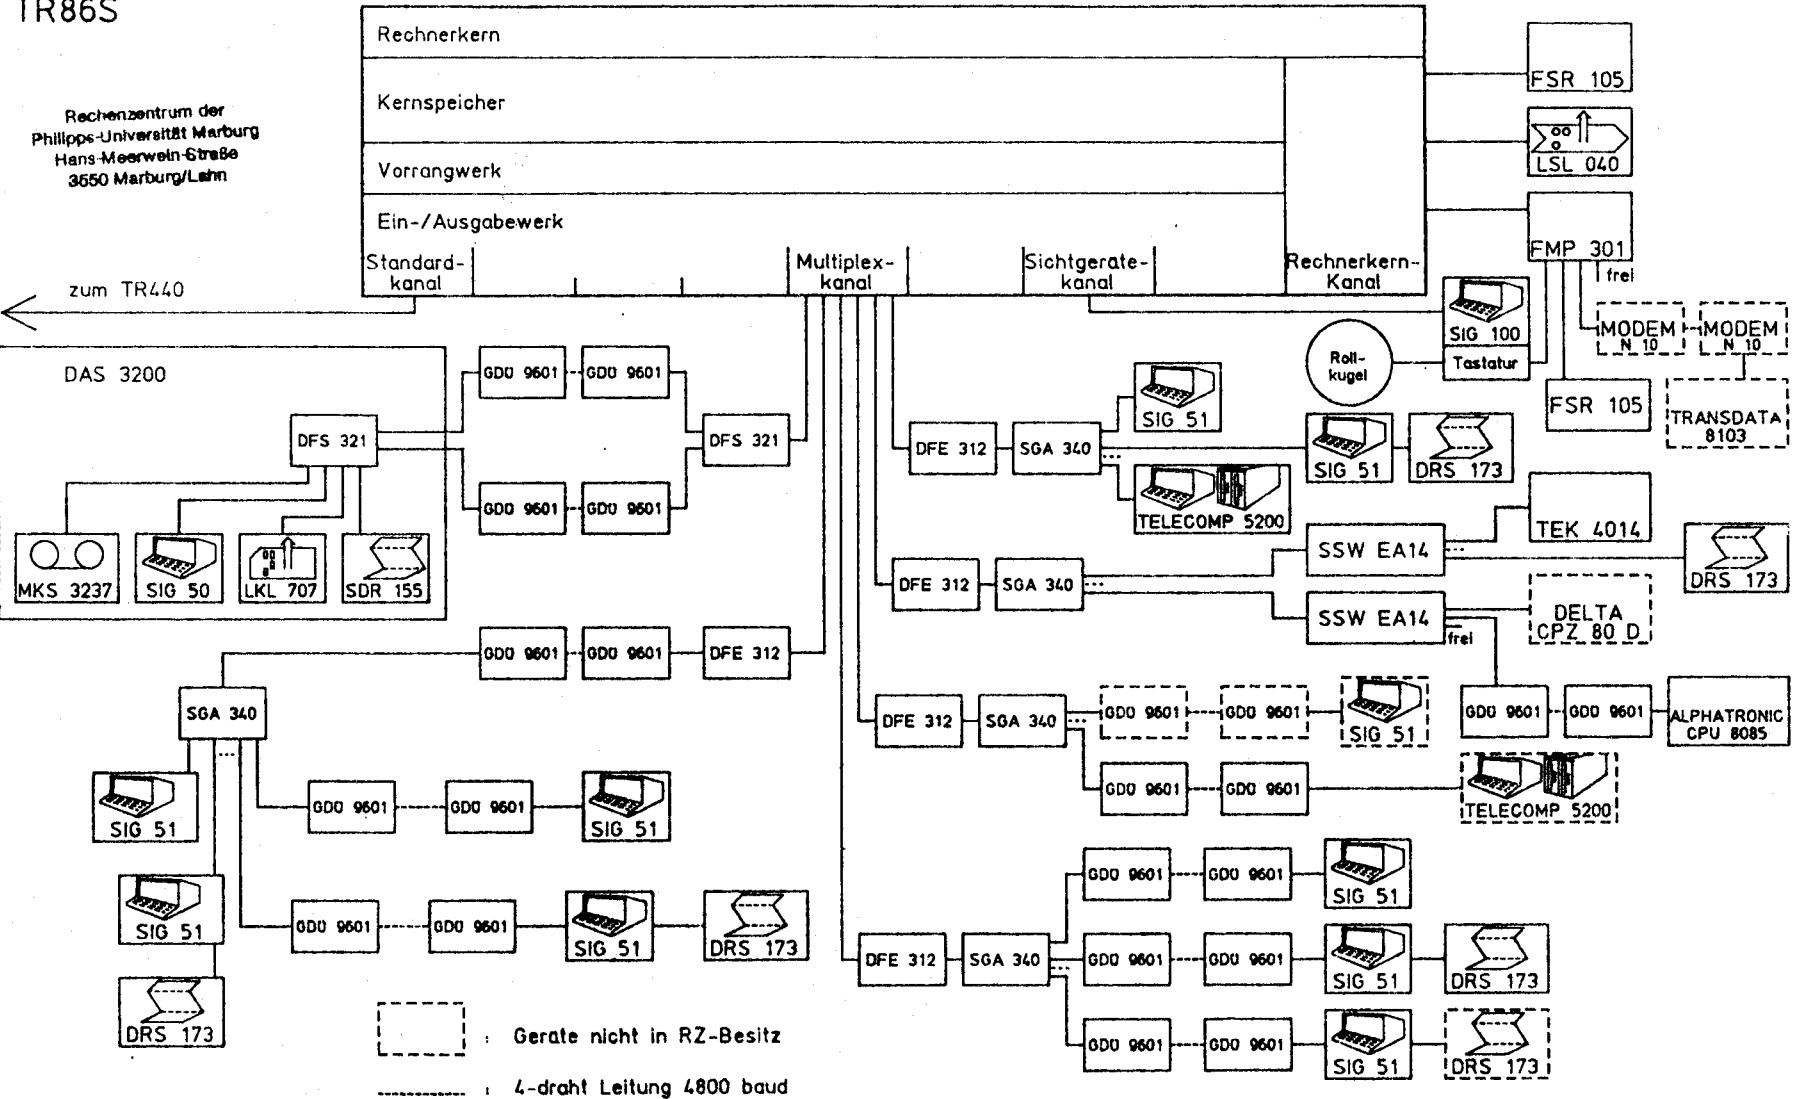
TR86S

Rechenzentrum der Philipps-Universität Marburg Hans-Meerwein-Straße 3550 Marburg/Lahn

Rechnerkern

Kernspeicher

Vorrangwerk

Ein-/Ausgabewerk

Standard-kanal

Multiplex-kanal

Sichtgerate-kanal

Rechnerkern-Kanal

FSR 105

LSL 040

FMP 301

frei

MODEM N 10

MODEM N 10

TRANSDATA 8103

SIG 100

Tastatur

Roll-kugel

FSR 105

zum TR440

DAS 3200

DFS 321

GDU 9601

GDU 9601

DFS 321

GDU 9601

GDU 9601

MKS 3237

SIG 50

LKL 707

SDR 155

DFE 312

SGA 340

SIG 51

SIG 51

DRS 173

TELECOMP 5200

TEK 4014

SSW EA14

DRS 173

DFE 312

SGA 340

SSW EA14

DELTA CPZ 80 D

frei

GDU 9601

GDU 9601

DFE 312

SGA 340

DFE 312

SGA 340

GDU 9601

GDU 9601

SIG 51

GDU 9601

GDU 9601

ALPHATRONIC CPU 8085

GDU 9601

GDU 9601

TELECOMP 5200

SIG 51

GDU 9601

GDU 9601

SIG 51

SIG 51

GDU 9601

GDU 9601

SIG 51

DRS 173

DRS 173

GDU 9601

GDU 9601

SIG 51

DFE 312

SGA 340

GDU 9601

GDU 9601

SIG 51

DRS 173

GDU 9601

GDU 9601

SIG 51

DRS 173

: Gerate nicht in RZ-Besitz

: 4-draht Leitung 4800 baud